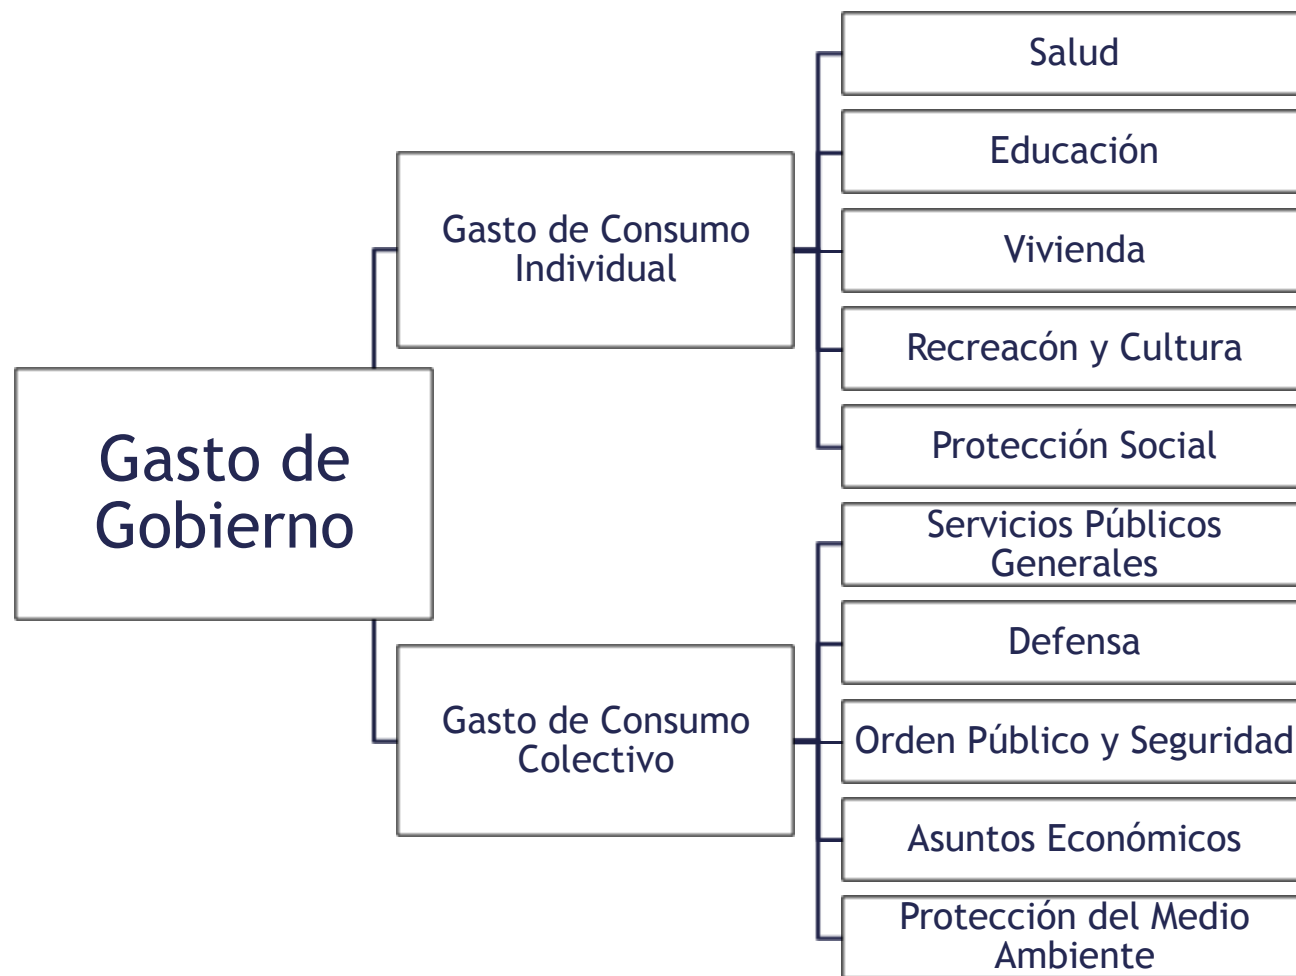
Gasto de Gobierno

Gasto de Consumo Individual

Salud

Educación

Vivienda

Recreacón y Cultura

Protección Social

Gasto de Consumo Colectivo

Servicios Públicos Generales

Defensa

Orden Público y Seguridad

Asuntos Económicos

Protección del Medio Ambiente